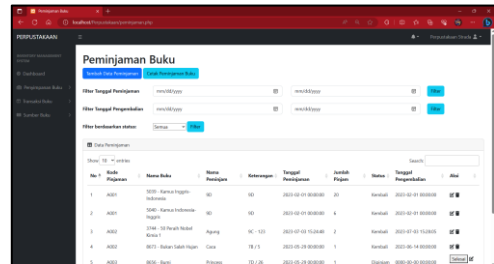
Peminjaman Buku
localhost/Perpustakaan/peminjaman.php

PERPUSTAKAAN
Perpustakaan Ceria 

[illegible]
Dashboard
Peminjaman Buku
Transaksi Buku
Sumber Buku

Peminjaman Buku

Tambah Data Peminjaman
Cetak Peminjaman Buku

Filter Tanggal Peminjaman
mm/dd/yyyy
mm/dd/yyyy
Filter

Filter Tanggal Pengembalian
mm/dd/yyyy
mm/dd/yyyy
Filter

Filter berdasarkan status:
Semua
Filter

Data Peminjaman

Show 10 entries
Search:

| No | Kode Pinjaman | Nama Buku | Nama Peminjam | Keterangan | Tanggal Peminjaman | Jumlah Pinjam | Status | Tanggal Pengembalian | Aksi |
|---|---|---|---|---|---|---|---|---|---|
| 1 | A001 | 5030 - Kamus Inggris-Indonesia | 9D | 9D | 2023-02-01 00:00:00 | 20 | Kembali | 2023-02-01 00:00:00 | |
| 2 | A001 | 5040 - Kamus Indonesia-Inggris | 9D | 9D | 2023-02-01 00:00:00 | 6 | Kembali | 2023-02-01 00:00:00 | |
| 3 | A002 | 3746 - 50 Perak Rubat Kinco 1 | Agung | 9C - 123 | 2023-07-03 15:24:00 | 2 | Kembali | 2023-07-03 15:28:00 | |
| 4 | A003 | 8673 - Bahan Salah Bujan | Cuca | 7E / 5 | 2023-05-29 00:00:00 | 1 | Kembali | 2023-06-14 00:00:00 | |
| 5 | A003 | 8656 - Banti | Princess | 7D / 26 | 2023-05-29 00:00:00 | 1 | Dipinjam | 0000-00-00 00:00:00 | |

Selesai